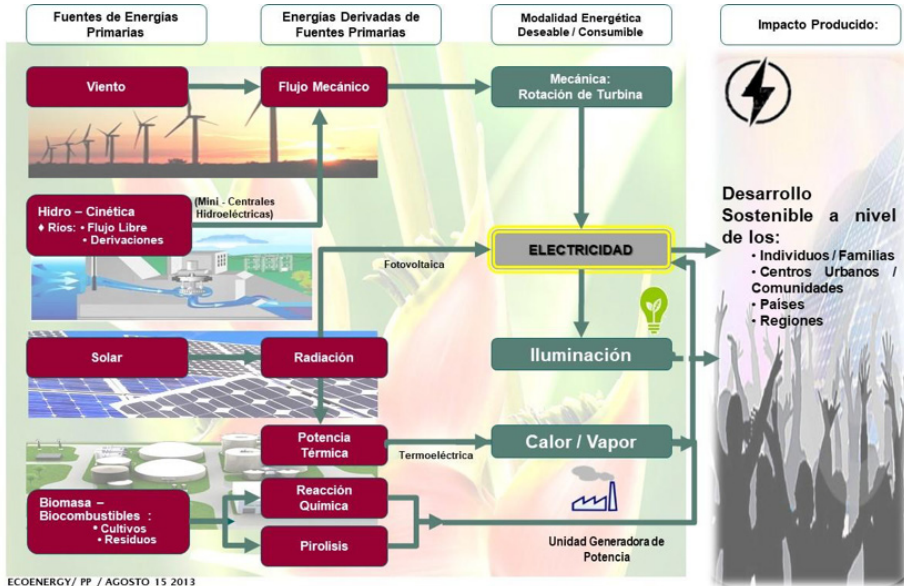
Fuentes de Energías Primarias

Energías Derivadas de Fuentes Primarias

Modalidad Energética Deseable / Consumible

Impacto Producido:

Viento

Flujo Mecánico

Mecánica: Rotación de Turbina

Hidro – Cinética
♦ Ríos: • Flujo Libre
• Derivaciones

(Mini - Centrales Hidroeléctricas)

ELECTRICIDAD

Fotovoltaica

Desarrollo Sostenible a nivel de los:
• Individuos / Familias
• Centros Urbanos / Comunidades
• Países
• Regiones

Solar

Radiación

Iluminación

Potencia Térmica

Termoeléctrica

Calor / Vapor

Biomasa – Biocombustibles :
• Cultivos
• Residuos

Reacción Química

Pirolisis

Unidad Generadora de Potencia

ECOENERGY/ PP / AGOSTO 15 2013